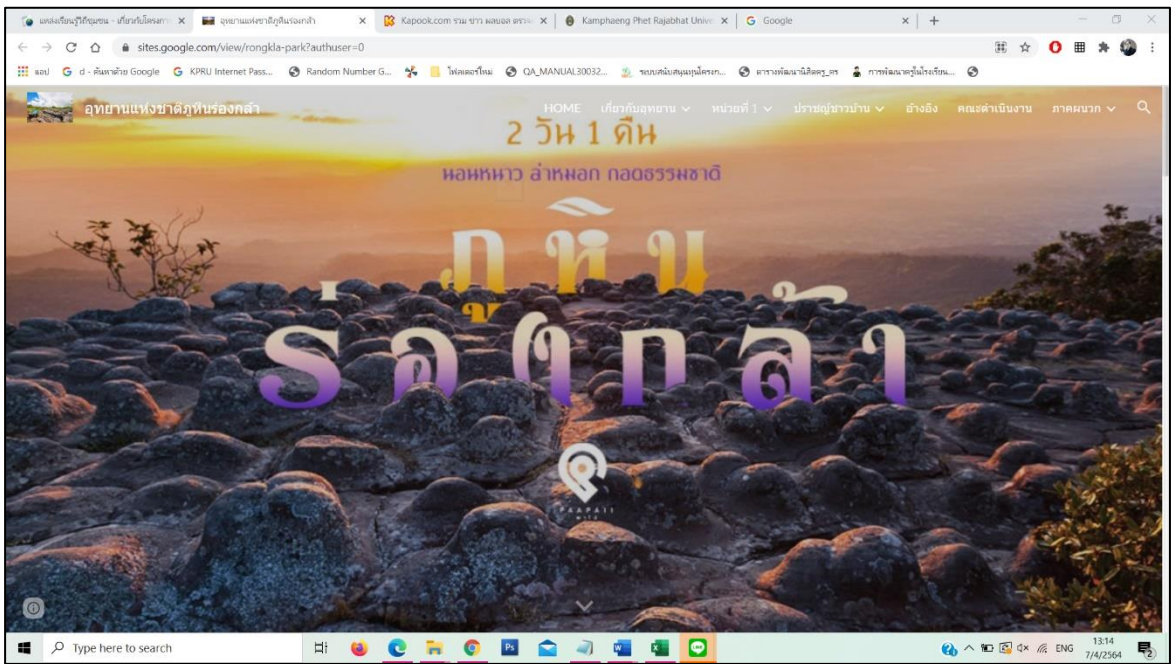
แหล่งเรียนรู้วิถีชุมชน - เกี่ยวกับโครงการ ×
อุทยานแห่งชาติภูหินร่องกล้า ×
Kapook.com รวม ข่าว ผลบอล ดารา ×
Kamphaeng Phet Rajabhat Unive ×
Google ×
+

sites.google.com/view/rongkla-park?authuser=0

แอป
d - ค้นหาด้วย Google
KPRU Internet Pass...
Random Number G...
โฟลเดอร์ใหม่
QA_MANUAL30032...
ระบบสนับสนุนทุนโครงก...
ตารางพัฒนานิสิตครู_ตร
การพัฒนาครูในโรงเรียน...

อุทยานแห่งชาติภูหินร่องกล้า
HOME
เกี่ยวกับอุทยาน
หน่วยที่ 1
ปราชญ์ชาวบ้าน
อ้างอิง
คณะดำเนินงาน
ภาคผนวก

2 วัน 1 คืน
นอนหนาว ล่าหมอก กอดธรรมชาติ
ภูหิน
ร่องกล้า

PAAPAII

Type here to search

ENG
13:14
7/4/2564